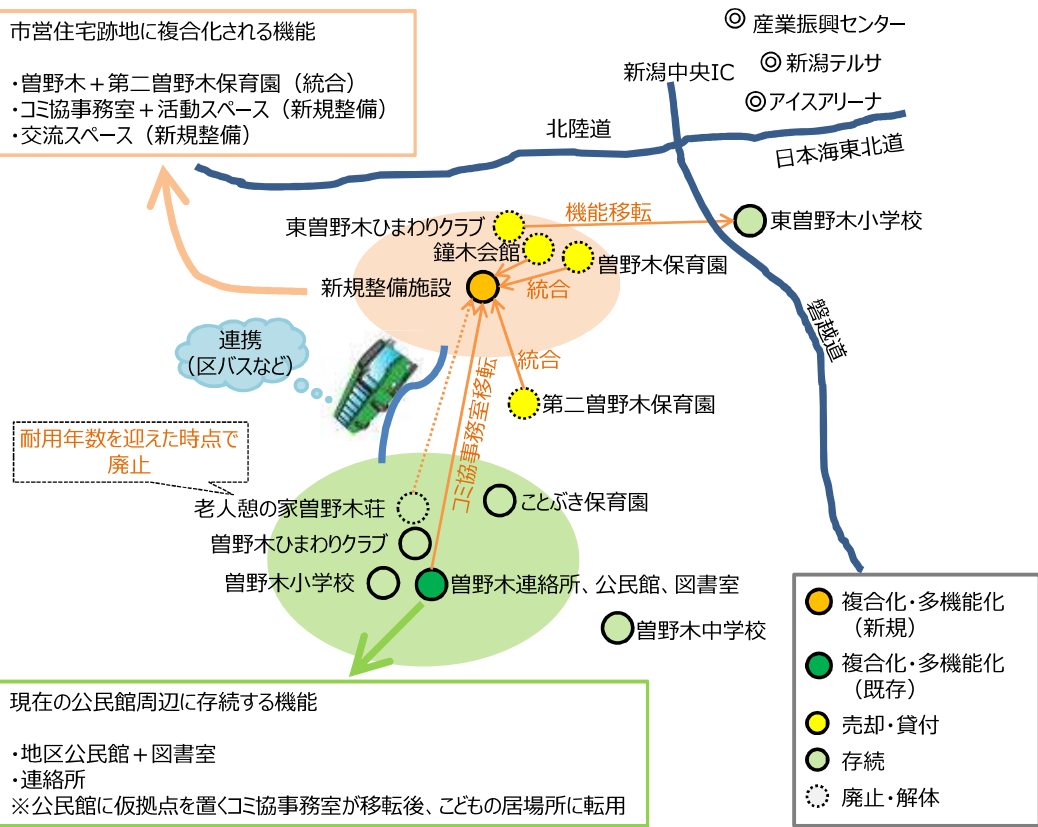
市営住宅跡地に複合化される機能

・曽野木＋第二曽野木保育園（統合）
・コミ協事務室＋活動スペース（新規整備）
・交流スペース（新規整備）

◎ 産業振興センター
◎ 新潟テルサ
◎ アイスアリーナ

新潟中央IC
北陸道
日本海東北道
磐越道

機能移転
東曽野木ひまわりクラブ
東曽野木小学校
鐘木会館
曽野木保育園
統合
新規整備施設
統合
第二曽野木保育園
コミ協事務室移転

連携
（区バスなど）

耐用年数を迎えた時点で
廃止

老人憩の家曽野木荘
ことぶき保育園
曽野木ひまわりクラブ
曽野木小学校
曽野木連絡所、公民館、図書室
曽野木中学校

複合化・多機能化
（新規）
複合化・多機能化
（既存）
売却・貸付
存続
廃止・解体

現在の公民館周辺に存続する機能

・地区公民館＋図書室
・連絡所
※公民館に仮拠点を置くコミ協事務室が移転後、こどもの居場所に転用